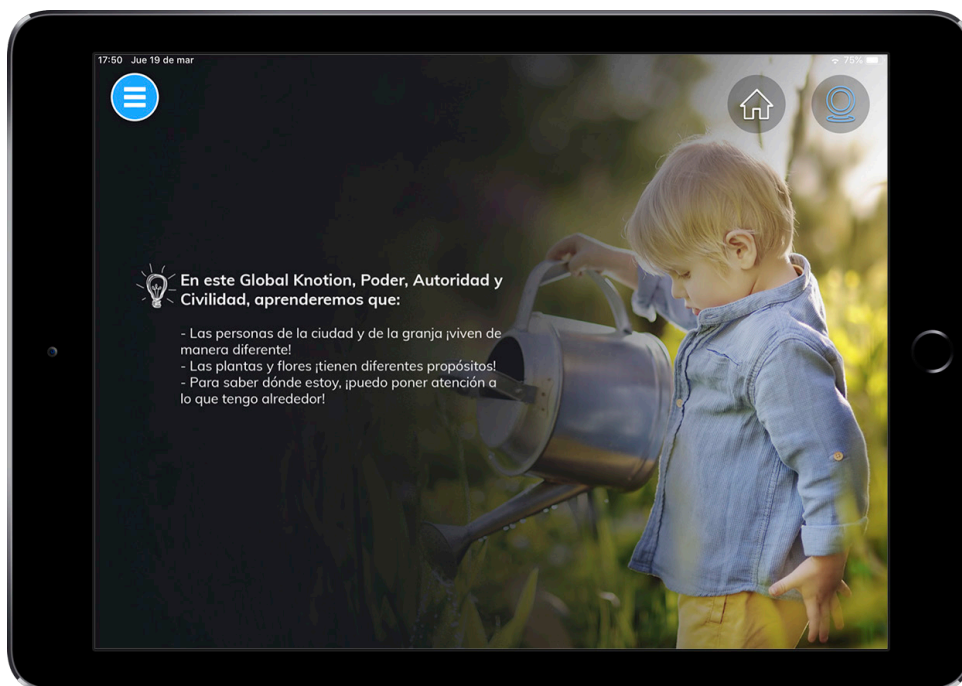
17:50 Jue 19 de mar

75%

En este Global Knotion, Poder, Autoridad y Civilidad, aprenderemos que:

- Las personas de la ciudad y de la granja ¡viven de manera diferente!
- Las plantas y flores ¡tienen diferentes propósitos!
- Para saber dónde estoy, ¡puedo poner atención a lo que tengo alrededor!